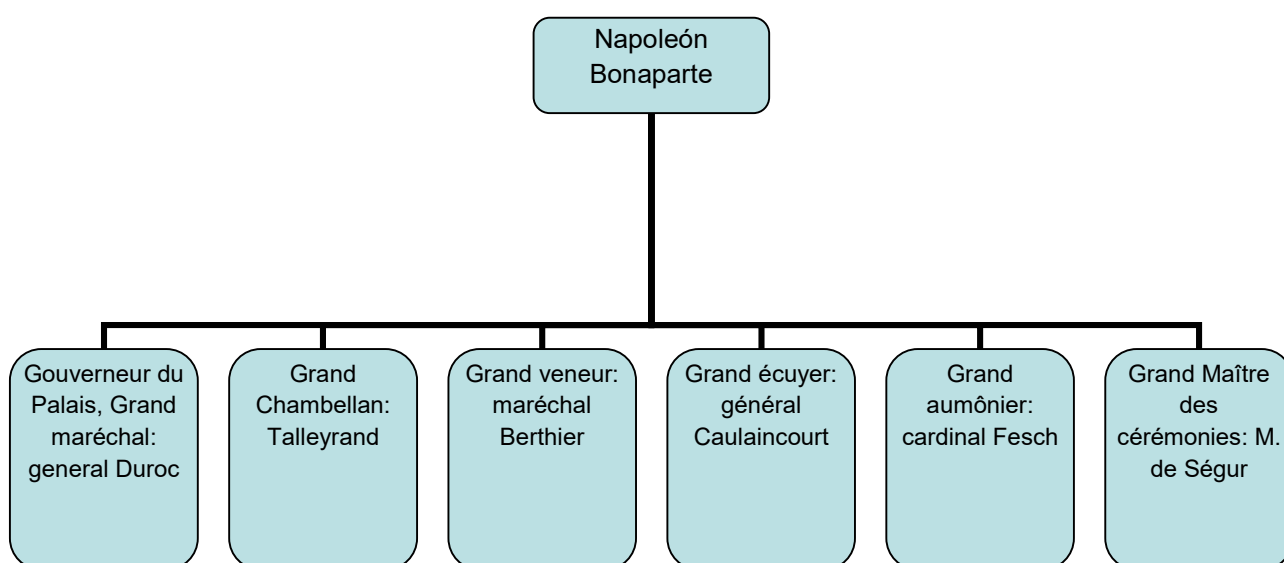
Napoleón Bonaparte

Gouverneur du Palais, Grand maréchal: general Duroc

Grand Chambellan: Talleyrand

Grand veneur: maréchal Berthier

Grand écuyer: général Caulaincourt

Grand aumônier: cardinal Fesch

Grand Maître des cérémonies: M. de Ségur